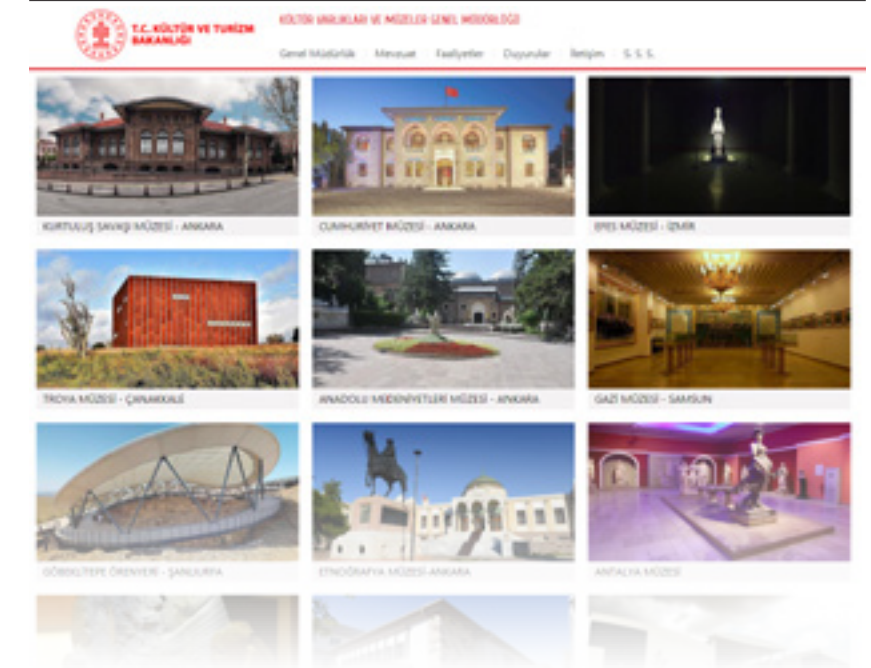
T.C. KÜLTÜR VE TURİZM BAKANLIĞI

KÜLTÜR VARLIKLARI VE MÜZELER GENEL MÜDÜRLÜĞÜ

Genel Müdürlük | Mevzuat | Faaliyetler | Duyurular | İletişim | S.S.S.

KURTULUŞ SAVAŞI MÜZESİ - ANKARA

CUMHURİYET MÜZESİ - ANKARA

EFES MÜZESİ - İZMİR

TROYA MÜZESİ - ÇANAKKALE

ANADOLU MEDENİYETLERİ MÜZESİ - ANKARA

GAZİ MÜZESİ - SAMSUN

GÖBEKLİTEPE ÖRENYERİ - ŞANLIURFA

ETNOĞRAFYA MÜZESİ ANKARA

ANTALYA MÜZESİ